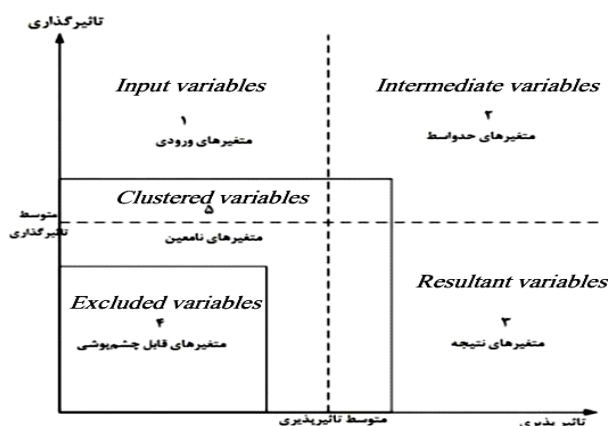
تاثیرگذاری

Input variables
۱
متغیرهای ورودی

Intermediate variables
۲
متغیرهای حدواسط

Clustered variables
۵
متغیرهای نامعین

متوسط
تاثیرگذاری

Excluded variables
۴
متغیرهای قابل چشم‌پوشی

Resultant variables
۳
متغیرهای نتیجه

متوسط تاثیرپذیری

تاثیرپذیری